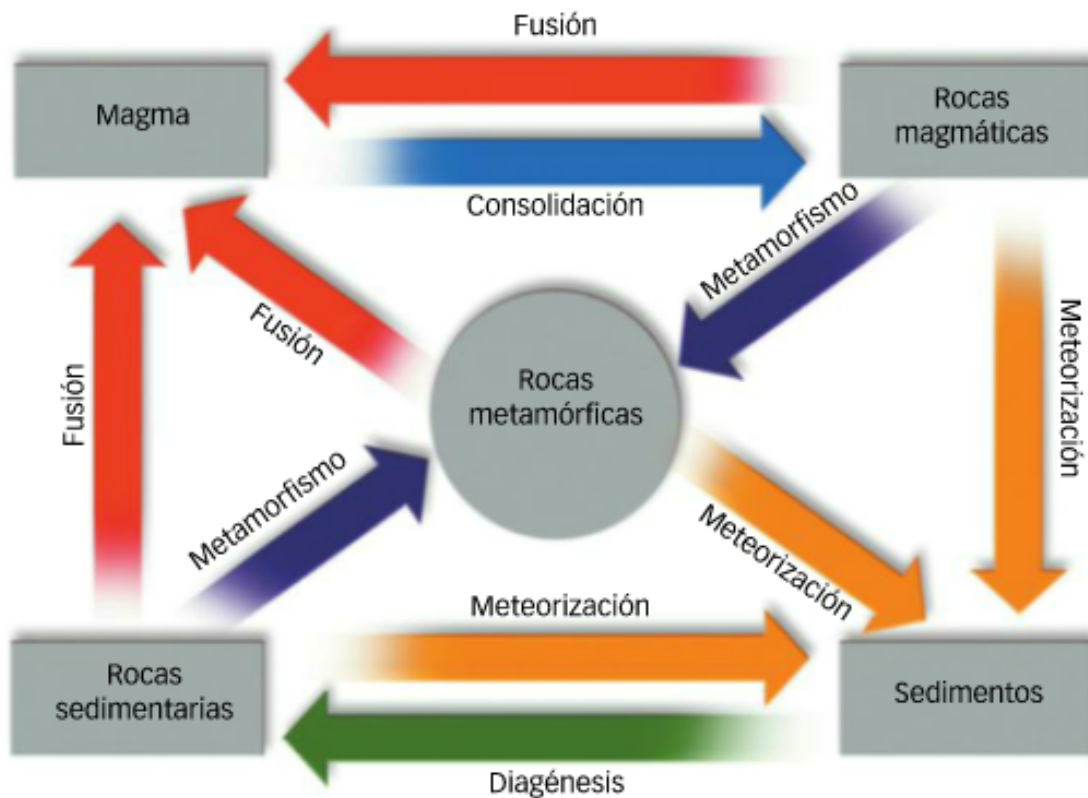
Fusión

Magma

Rocas magmáticas

Consolidación

Metamorfismo

Fusión

Meteorización

Fusión

Rocas metamórficas

Metamorfismo

Meteorización

Meteorización

Rocas sedimentarias

Sedimentos

Diagénesis